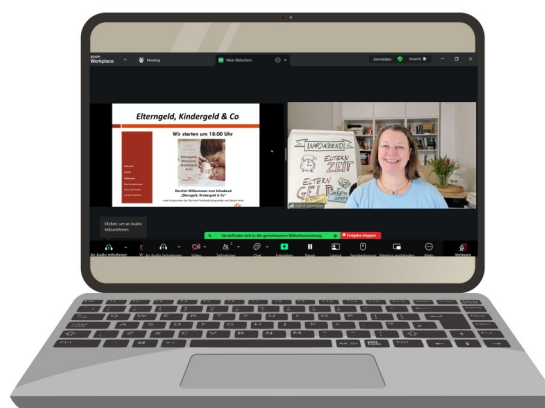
zoom Workplace

Meeting

Mein Bildschirm

Anmelden

Ansicht

Elterngeld, Kindergeld & Co

Wir starten um 18:00 Uhr

Herzlich Willkommen zum Infoabend „Elterngeld, Kindergeld & Co"

INFOABEND

ELTERN ZEIT

ELTERN GELD

Klicken, um an Audio teilzunehmen

Sie befinden sich in der gemeinsamen Bildschirmnutzung

Freigabe stoppen

Der Audio beitreten

Video

Teilnehmer

Chat

Freigeben

Pause

Notizen

Verlassen